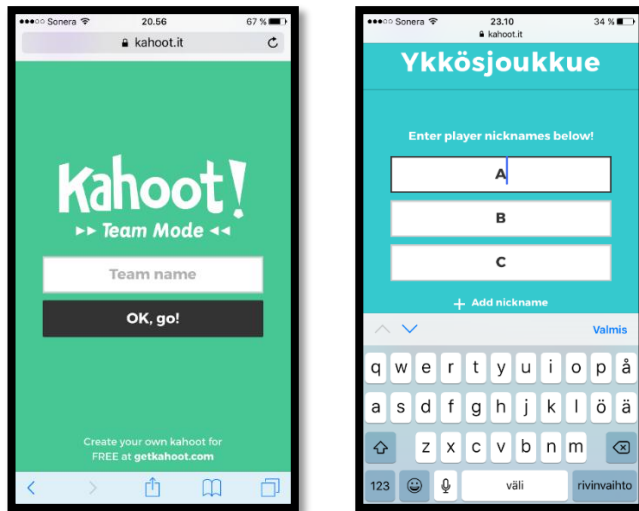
Sonera 20.56 67 %
kahoot.it

Kahoot!
Team Mode

Team name

OK, go!

Create your own kahoot for FREE at getkahoot.com

Sonera 23.10 34 %
kahoot.it

Ykkösjoukkue

Enter player nicknames below!

A

B

C

+ Add nickname

Valmis

q w e r t y u i o p å
a s d f g h j k l ö ä
z x c v b n m
123 väli rivinvaihto